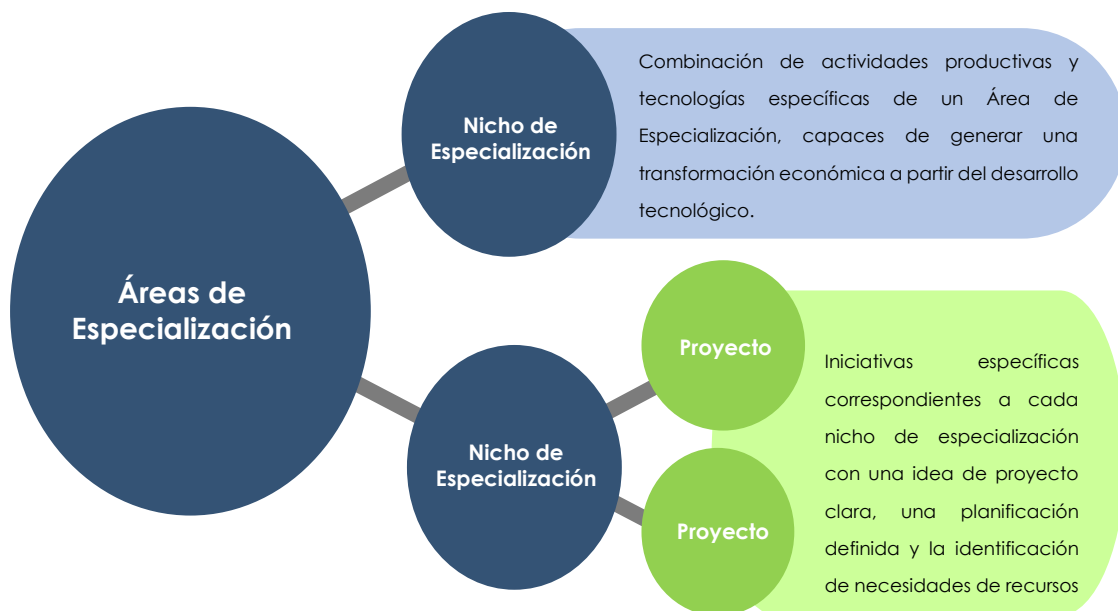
Áreas de Especialización

Nicho de Especialización

Combinación de actividades productivas y tecnologías específicas de un Área de Especialización, capaces de generar una transformación económica a partir del desarrollo tecnológico.

Nicho de Especialización

Proyecto

Proyecto

Iniciativas específicas correspondientes a cada nicho de especialización con una idea de proyecto clara, una planificación definida y la identificación de necesidades de recursos